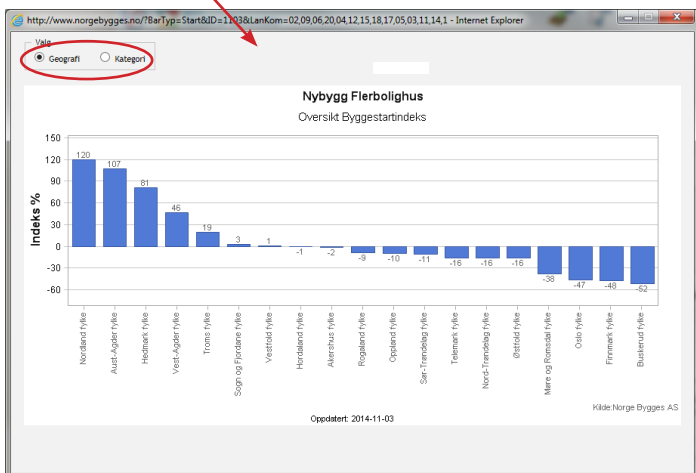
http://www.norgebygges.no/?BarTyp=Start&ID=1103&LanKom=02,09,06,20,04,12,15,18,17,05,03,11,14,1 - Internet Explorer

Valg
Geografi
Kategori

Nybygg Flerbolighus
Oversikt Byggestartindeks

Indeks %

150
120
90
60
30
0
-30
-60

120
107
81
46
19
3
1
-1
-2
-9
-10
-11
-16
-16
-16
-38
-47
-48
-52

Nordland fylke
Aust-Agder fylke
Hedmark fylke
Vest-Agder fylke
Troms fylke
Sogn og Fjordane fylke
Vestfold fylke
Hordaland fylke
Akershus fylke
Rogaland fylke
Oppland fylke
Sør-Trøndelag fylke
Telemark fylke
Nord-Trøndelag fylke
Østfold fylke
Møre og Romsdal fylke
Oslo fylke
Finnmark fylke
Buskerud fylke

Kilde:Norge Bygges AS

Oppdatert: 2014-11-03